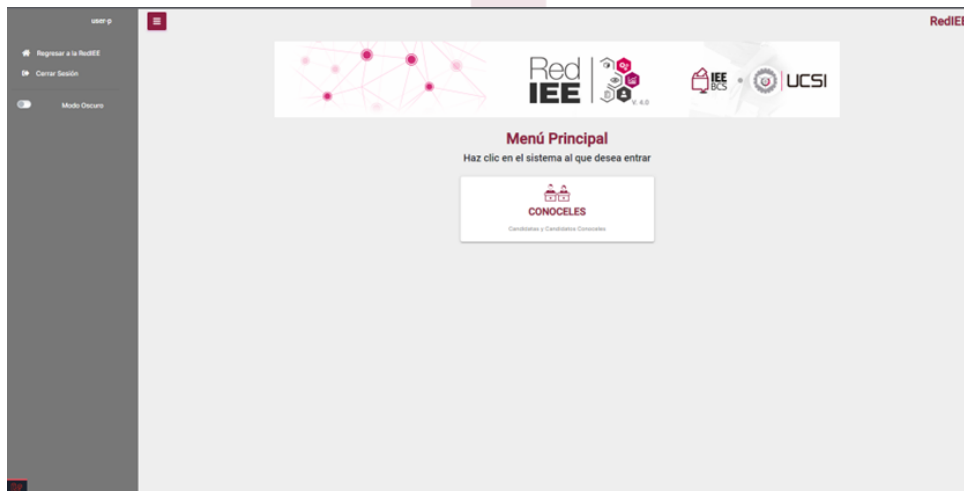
user-p

Regresar a la RedIEE

Cerrar Sesión

Modo Oscuro

RedIEE

Red IEE V. 4.0

IEE BCS

UCSI

Menú Principal

Haz clic en el sistema al que desea entrar

CONOCELES

Candidatas y Candidatos Conoceles